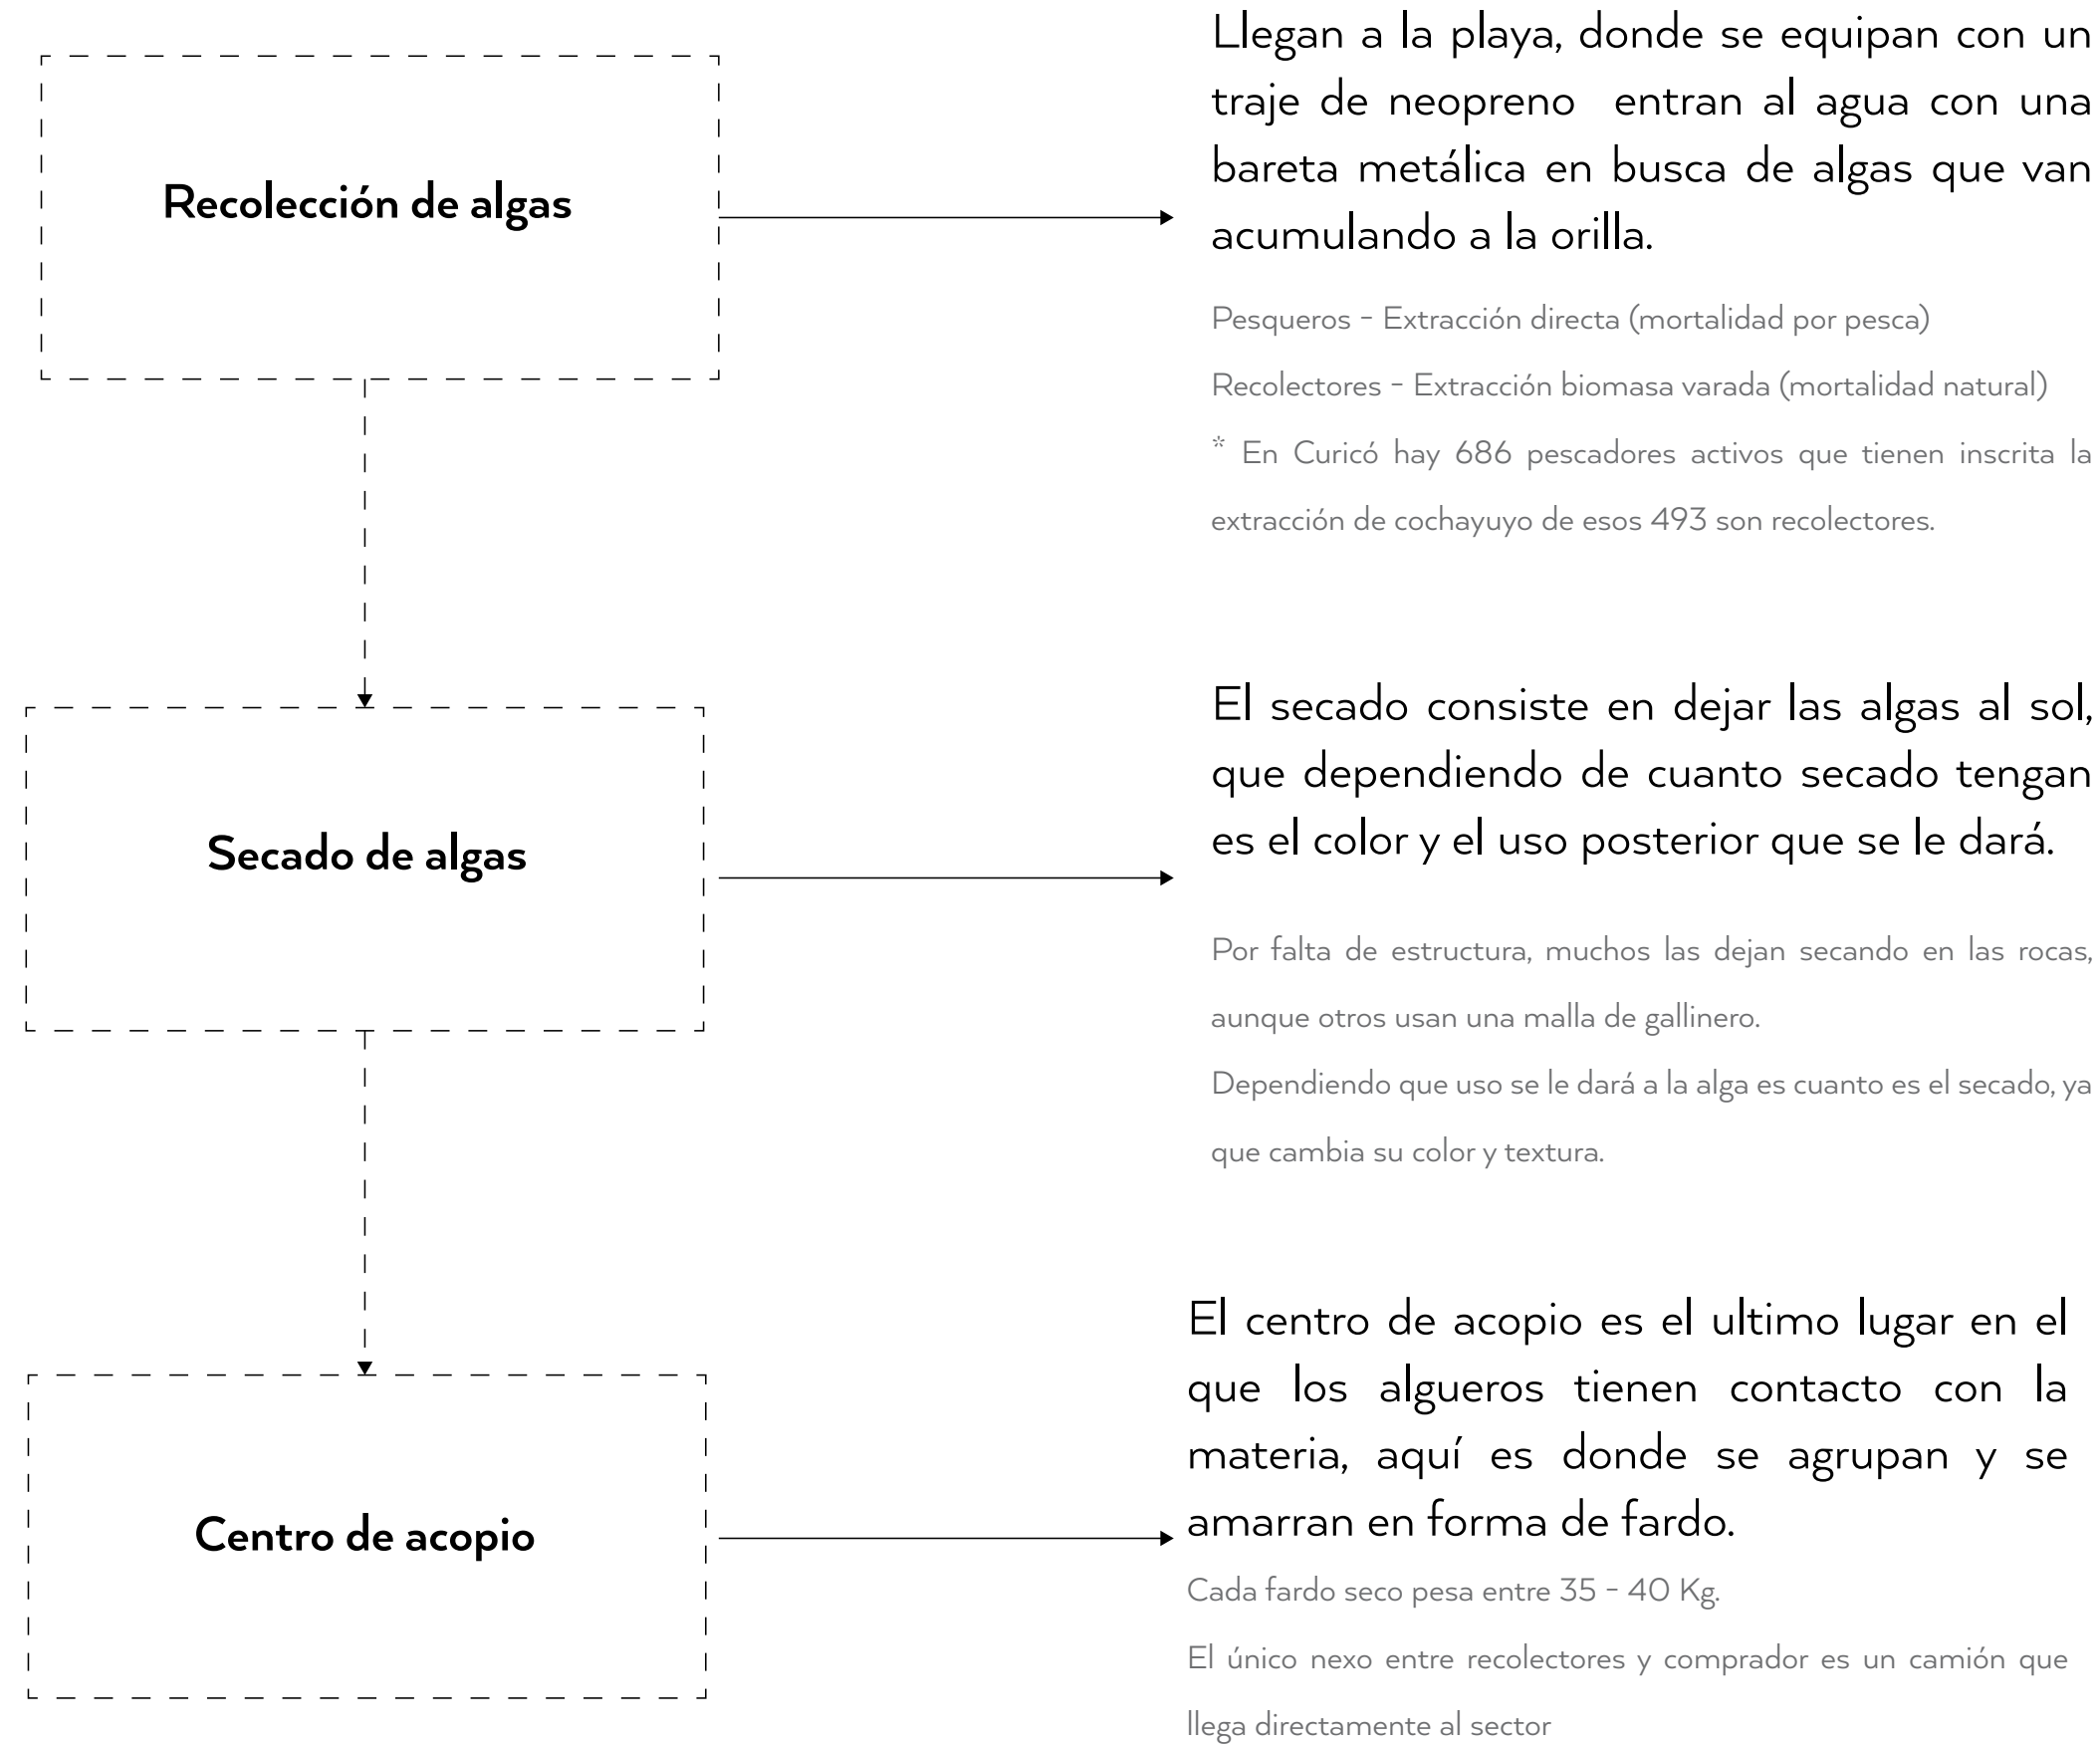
Recolección de algas

Llegan a la playa, donde se equipan con un traje de neopreno entran al agua con una bareta metálica en busca de algas que van acumulando a la orilla.

Pesqueros - Extracción directa (mortalidad por pesca)

Recolectores - Extracción biomasa varada (mortalidad natural)

* En Curicó hay 686 pescadores activos que tienen inscrita la extracción de cochayuyo de esos 493 son recolectores.

Secado de algas

El secado consiste en dejar las algas al sol, que dependiendo de cuanto secado tengan es el color y el uso posterior que se le dará.

Por falta de estructura, muchos las dejan secando en las rocas, aunque otros usan una malla de gallinero.

Dependiendo que uso se le dará a la alga es cuanto es el secado, ya que cambia su color y textura.

Centro de acopio

El centro de acopio es el ultimo lugar en el que los algueros tienen contacto con la materia, aquí es donde se agrupan y se amarran en forma de fardo.

Cada fardo seco pesa entre 35 - 40 Kg.

El único nexo entre recolectores y comprador es un camión que llega directamente al sector